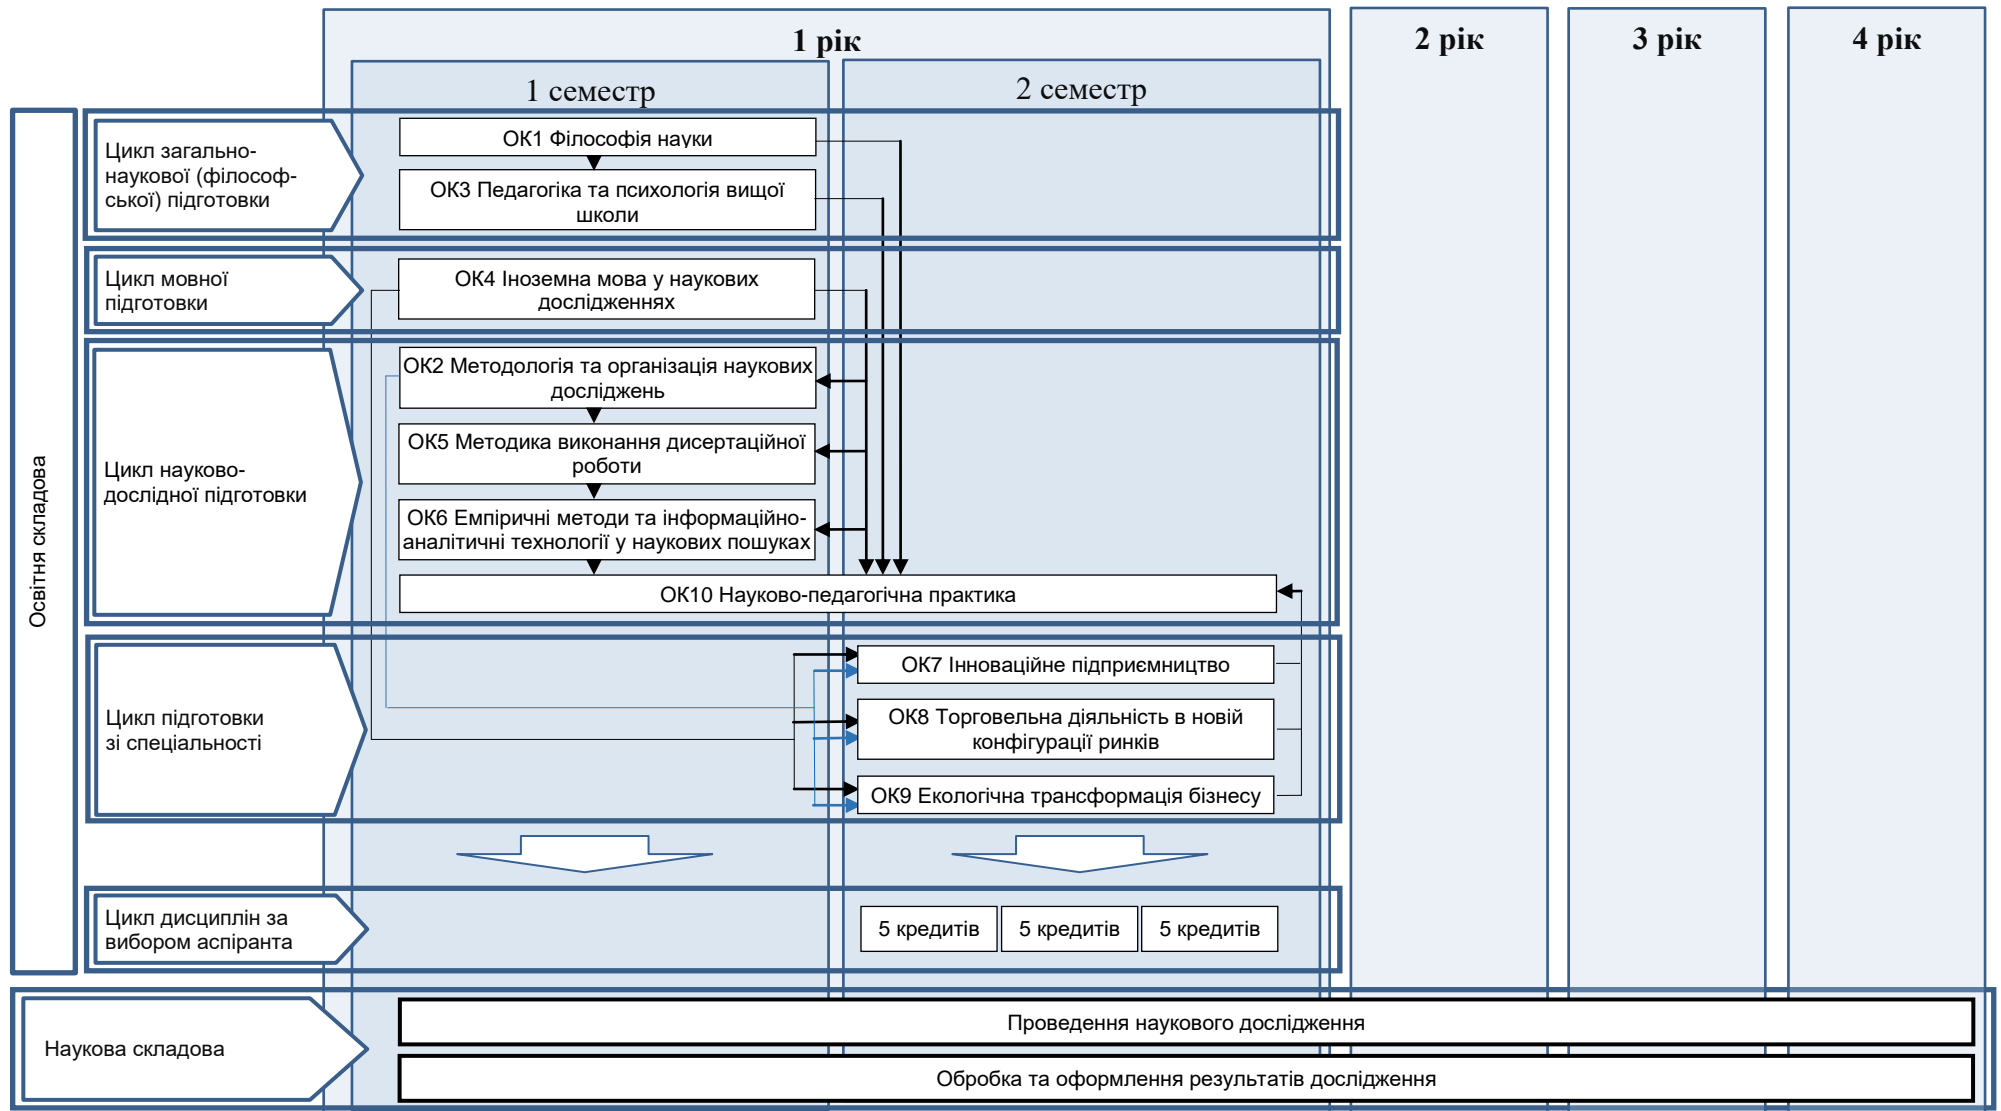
1 рік

2 рік

3 рік

4 рік

1 семестр

2 семестр

Освітня складова

Цикл загально-наукової (філософської) підготовки

ОК1 Філософія науки

ОК3 Педагогіка та психологія вищої школи

Цикл мовної підготовки

ОК4 Іноземна мова у наукових дослідженнях

Цикл науково-дослідної підготовки

ОК2 Методологія та організація наукових досліджень

ОК5 Методика виконання дисертаційної роботи

ОК6 Емпіричні методи та інформаційно-аналітичні технології у наукових пошуках

ОК10 Науково-педагогічна практика

Цикл підготовки зі спеціальності

ОК7 Інноваційне підприємництво

ОК8 Торговельна діяльність в новій конфігурації ринків

ОК9 Екологічна трансформація бізнесу

Цикл дисциплін за вибором аспіранта

| 5 кредитів | 5 кредитів | 5 кредитів |
|---|---|---|

Наукова складова

Проведення наукового дослідження

Обробка та оформлення результатів дослідження